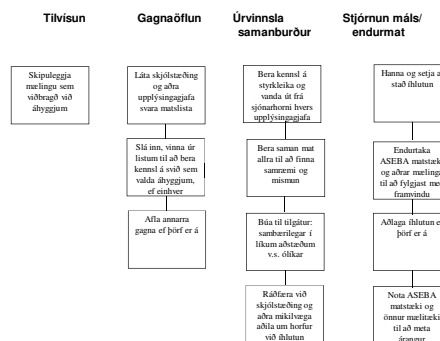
Tilvísun

Gagnaöflun

Úrvinnsla samanburður

Stjórnun máls/ endurmat

Skipuleggja mælingu sem viðbragð við áhyggjum

Láta skjólstæðing og aðra upplýsingagjafa svara matslista

Slá inn, vinna úr listum til að bera kennsl á svið sem valda áhyggjum, ef einhver

Afla annarra gagna ef þörf er á

Bera kennsl á styrkleika og vanda út frá sjónarhorni hvers upplýsingagjafa

Bera saman mat allra til að finna samræmi og mismun

Búa til tilgátur: sambærilegar í líkum aðstæðum v.s. ólíkar

Ráðfæra við skjólstæðing og aðra mikilvæga aðila um horfur við íhlutun

Hanna og setja á stað íhlutun

Endurtaka ASEBA matstæki og aðrar mælingar til að fylgjast með framvindu

Aðlaga íhlutun ef þörf er á

Nota ASEBA matstæki og önnur mælitæki til að meta árangur